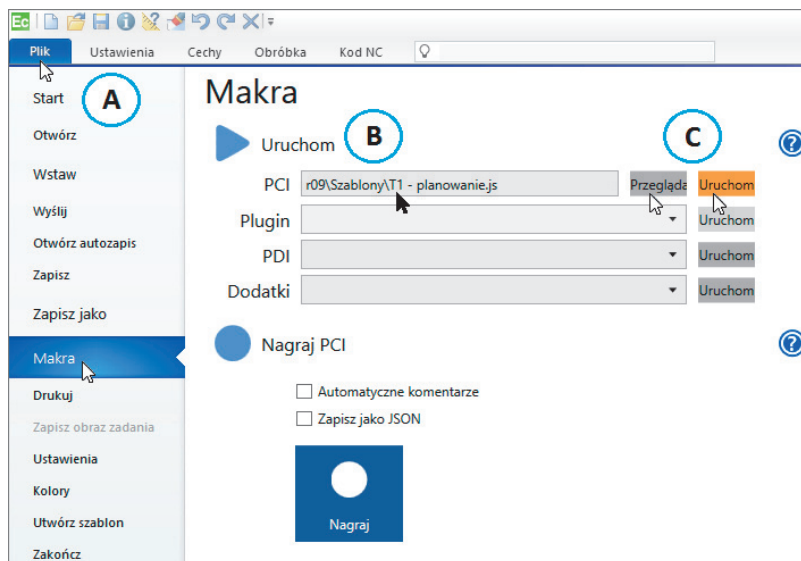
Ec

Plik | Ustawienia | Cechy | Obróbka | Kod NC

Start
A
Otwórz
Wstaw
Wyślij
Otwórz autozapis
Zapisz
Zapisz jako
Makra
Drukuj
Zapisz obraz zadania
Ustawienia
Kolory
Utwórz szablon
Zakończ

Makra

Uruchom
B
C

PCI r09\Szablony\T1 - planowanie.js Przeglądaj Uruchom
Plugin Uruchom
PDI Uruchom
Dodatki Uruchom

Nagraj PCI

Automatyczne komentarze
Zapisz jako JSON

Nagraj